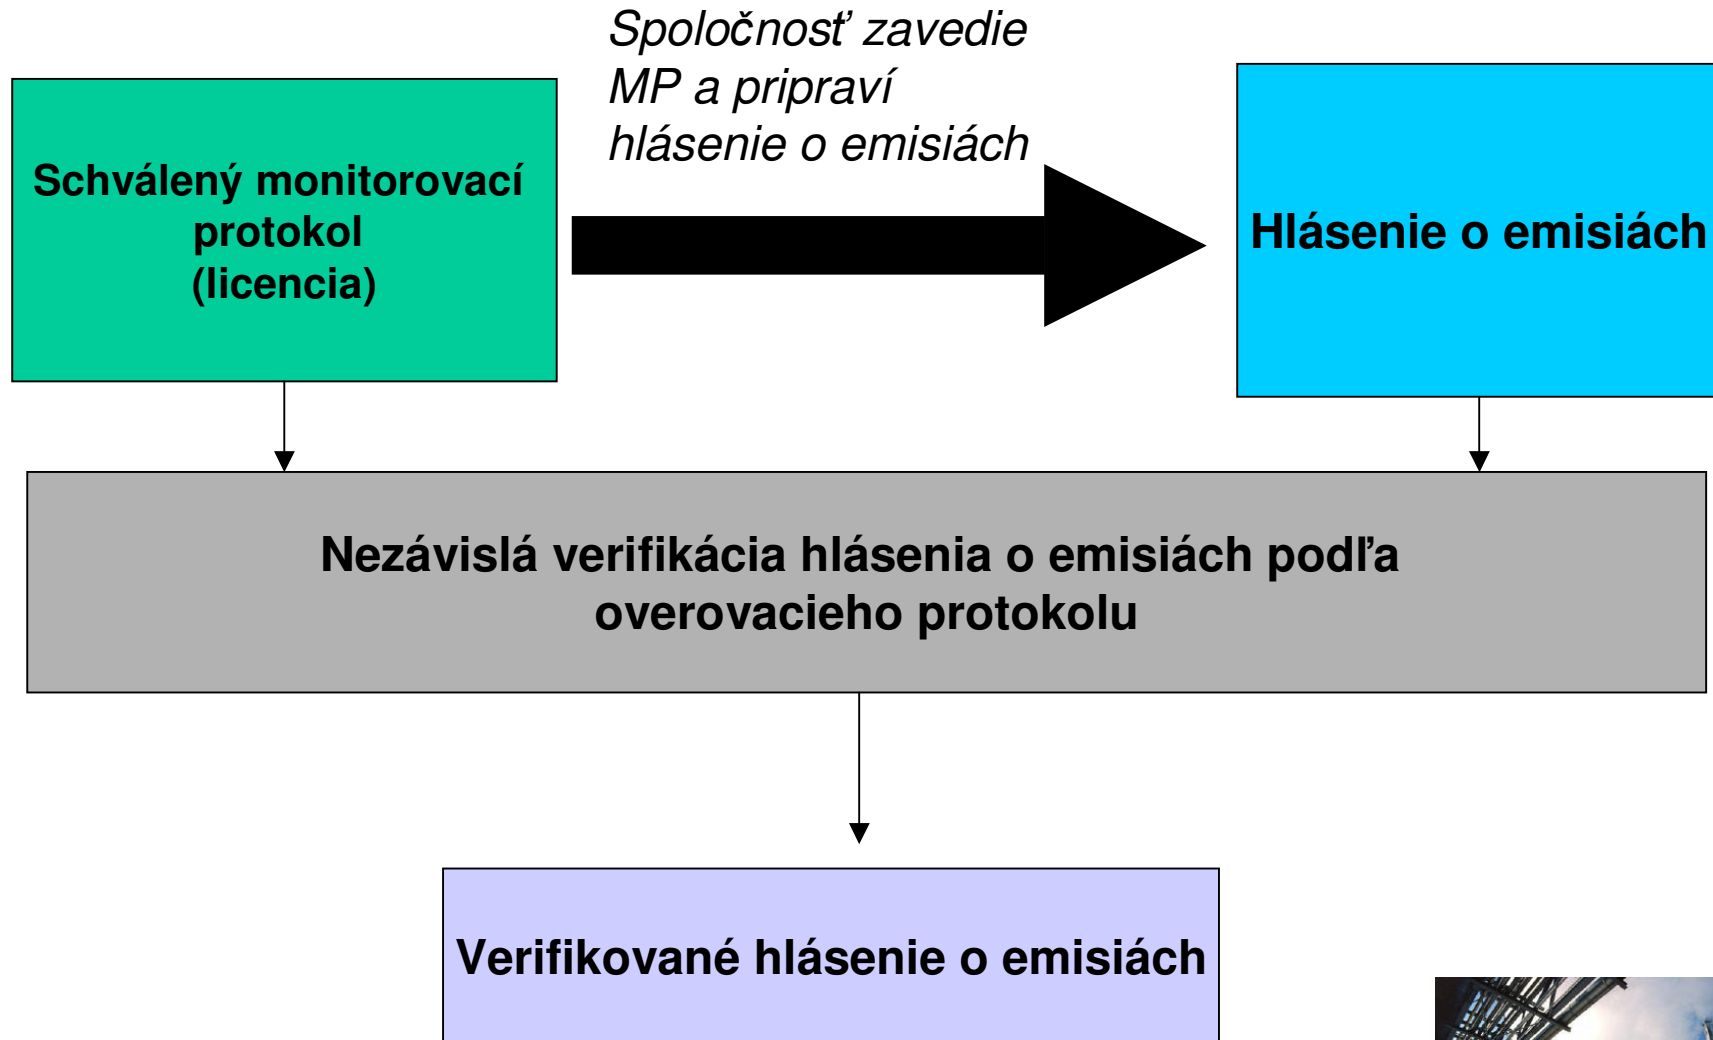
Spoločnosť zavedie MP a pripraví hlásenie o emisiách

Schválený monitorovací protokol (licencia)

Hlásenie o emisiách

Nezávislá verifikácia hlásenia o emisiách podľa overovacieho protokolu

Verifikované hlásenie o emisiách